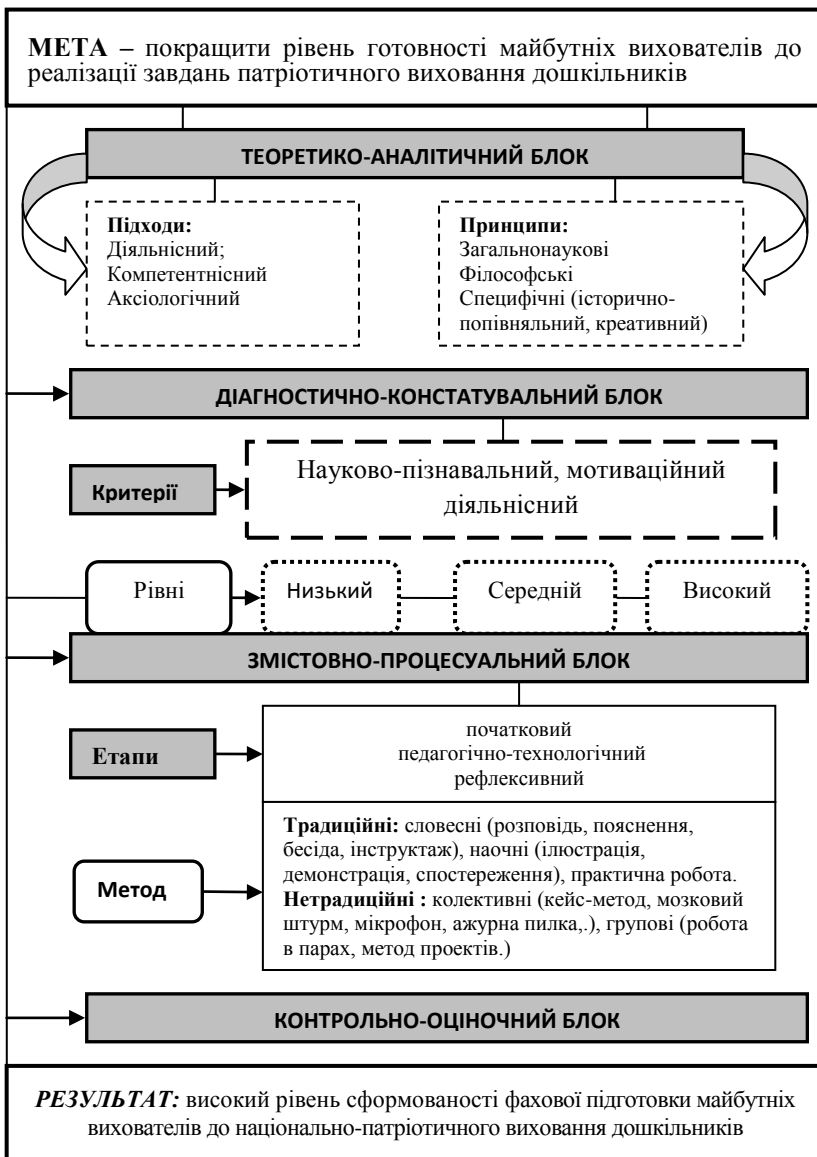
**МЕТА** – покращити рівень готовності майбутніх вихователів до реалізації завдань патріотичного виховання дошкільників

ТЕОРЕТИКО-АНАЛІТИЧНИЙ БЛОК

**Підходи:**
Діяльнісний;
Компетентнісний
Аксіологічний

**Принципи:**
Загальнонаукові
Філософські
Специфічні (історично-попівняльний, креативний)

ДІАГНОСТИЧНО-КОНСТАТУВАЛЬНИЙ БЛОК

Критерії

Науково-пізнавальний, мотиваційний діяльнісний

Рівні

Низький

Середній

Високий

ЗМІСТОВНО-ПРОЦЕСУАЛЬНИЙ БЛОК

Етапи

початковий
педагогічно-технологічний
рефлексивний

Метод

**Традиційні:** словесні (розповідь, пояснення, бесіда, інструктаж), наочні (ілюстрація, демонстрація, спостереження), практична робота.
**Нетрадиційні :** колективні (кейс-метод, мозковий штурм, мікрофон, ажурна пилка,.), групові (робота в парах, метод проектів.)

КОНТРОЛЬНО-ОЦІНОЧНИЙ БЛОК

***РЕЗУЛЬТАТ:*** високий рівень сформованості фахової підготовки майбутніх вихователів до національно-патріотичного виховання дошкільників